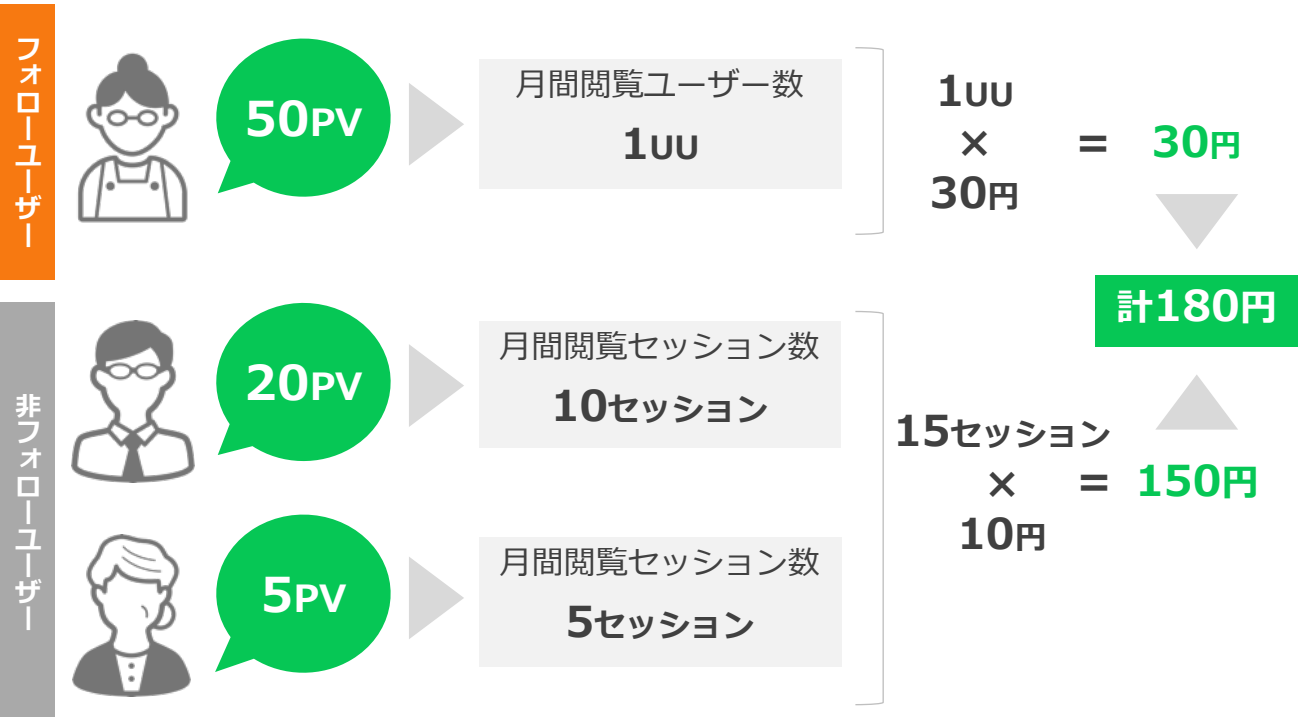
フォローユーザー

50PV

月間閲覧ユーザー数
1UU

1UU
×
30円

=

30円

計180円

非フォローユーザー

20PV

月間閲覧セッション数
10セッション

15セッション
×
10円

=

150円

5PV

月間閲覧セッション数
5セッション